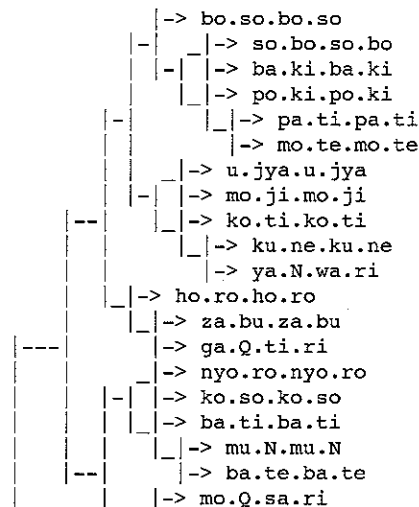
|-> bo.so.bo.so
|-> so.bo.so.bo
|-> ba.ki.ba.ki
|-> po.ki.po.ki
|-> pa.ti.pa.ti
|-> mo.te.mo.te
|-> u.jya.u.jya
|-> mo.ji.mo.ji
|-> ko.ti.ko.ti
|-> ku.ne.ku.ne
|-> ya.N.wa.ri
|-> ho.ro.ho.ro
|-> za.bu.za.bu
|-> ga.Q.ti.ri
|-> nyo.ro.nyo.ro
|-> ko.so.ko.so
|-> ba.ti.ba.ti
|-> mu.N.mu.N
|-> ba.te.ba.te
|-> mo.Q.sa.ri